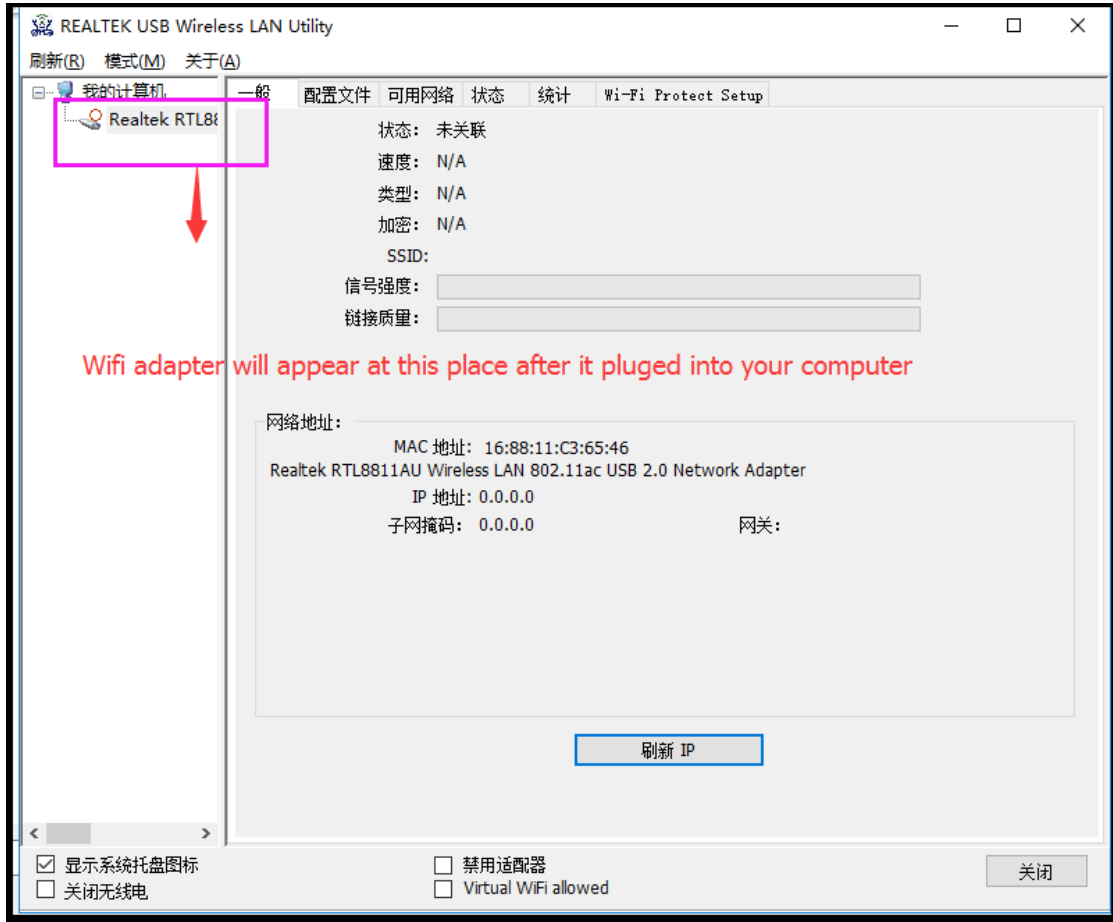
REALTEK USB Wireless LAN Utility

刷新(R) 模式(M) 关于(A)

我的计算机
Realtek RTL8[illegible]

一般 | 配置文件 | 可用网络 | 状态 | 统计 | Wi-Fi Protect Setup

状态: 未关联
速度: N/A
类型: N/A
加密: N/A
SSID:
信号强度:
链接质量:

Wifi adapter will appear at this place after it pluged into your computer

网络地址:
MAC 地址: 16:88:11:C3:65:46
Realtek RTL8811AU Wireless LAN 802.11ac USB 2.0 Network Adapter
IP 地址: 0.0.0.0
子网掩码: 0.0.0.0 网关:

刷新 IP

☑ 显示系统托盘图标
☐ 关闭无线电
☐ 禁用适配器
☐ Virtual WiFi allowed
关闭